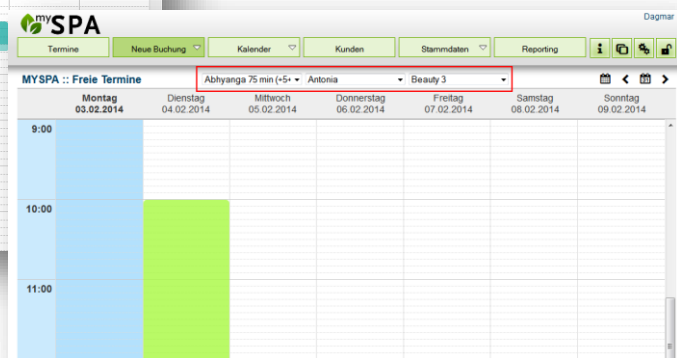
mySPA

Dagmar

Termine | Neue Buchung | Kalender | Kunden | Stammdaten | Reporting

MYSPA :: Freie Termine

Abhyanga 75 min (+5+ | Antonia | Beauty 3

| Montag 03.02.2014 | Dienstag 04.02.2014 | Mittwoch 05.02.2014 | Donnerstag 06.02.2014 | Freitag 07.02.2014 | Samstag 08.02.2014 | Sonntag 09.02.2014 |
|---|---|---|---|---|---|---|

9:00

10:00

11:00